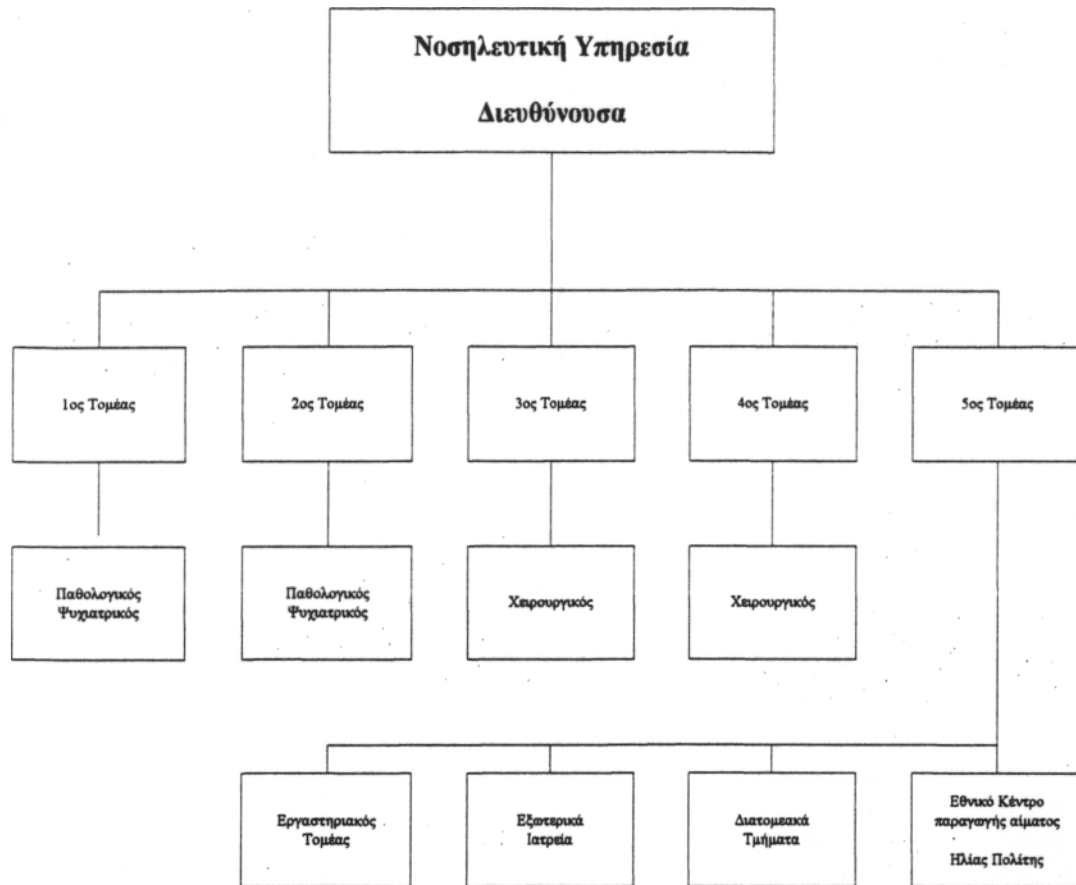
Νοσηλευτική Υπηρεσία

Διευθύνουσα

1ος Τομέας

2ος Τομέας

3ος Τομέας

4ος Τομέας

5ος Τομέας

Παθολογικός Ψυχιατρικός

Παθολογικός Ψυχιατρικός

Χειρουργικός

Χειρουργικός

Εργαστηριακός Τομέας

Εξωτερικά Ιατρεία

Διατομεακά Τμήματα

Εθνικό Κέντρο παραγωγής αίματος

Ηλίας Πολίτης